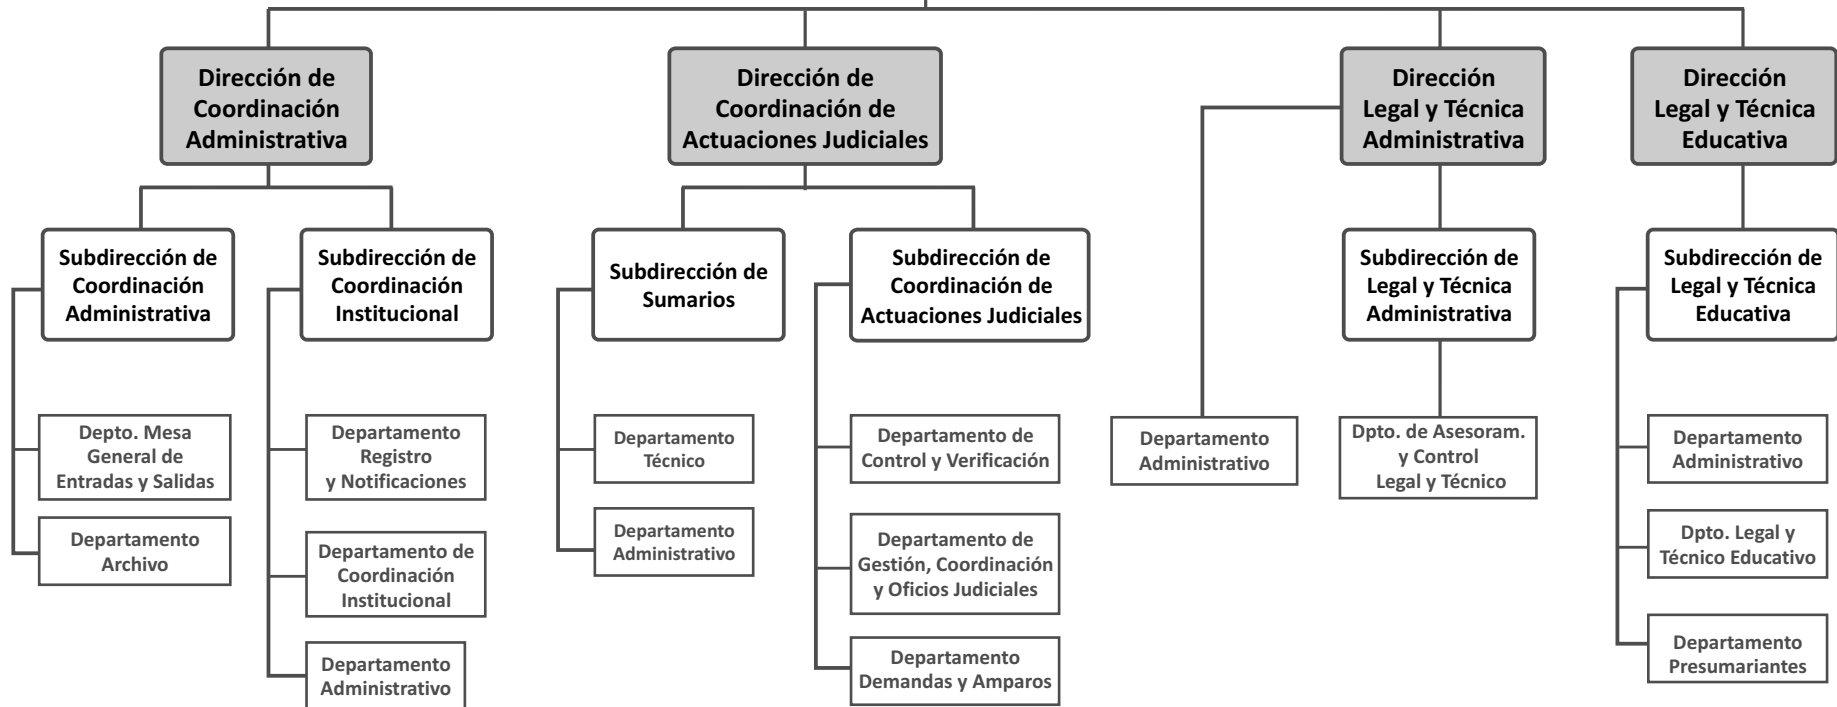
Dirección de Coordinación Administrativa

Subdirección de Coordinación Administrativa

Depto. Mesa General de Entradas y Salidas

Departamento Archivo

Subdirección de Coordinación Institucional

Departamento Registro y Notificaciones

Departamento de Coordinación Institucional

Departamento Administrativo

Dirección de Coordinación de Actuaciones Judiciales

Subdirección de Sumarios

Departamento Técnico

Departamento Administrativo

Subdirección de Coordinación de Actuaciones Judiciales

Departamento de Control y Verificación

Departamento de Gestión, Coordinación y Oficios Judiciales

Departamento Demandas y Amparos

Dirección Legal y Técnica Administrativa

Departamento Administrativo

Subdirección de Legal y Técnica Administrativa

Dpto. de Asesoram. y Control Legal y Técnico

Dirección Legal y Técnica Educativa

Subdirección de Legal y Técnica Educativa

Departamento Administrativo

Dpto. Legal y Técnico Educativo

Departamento Presumariantes